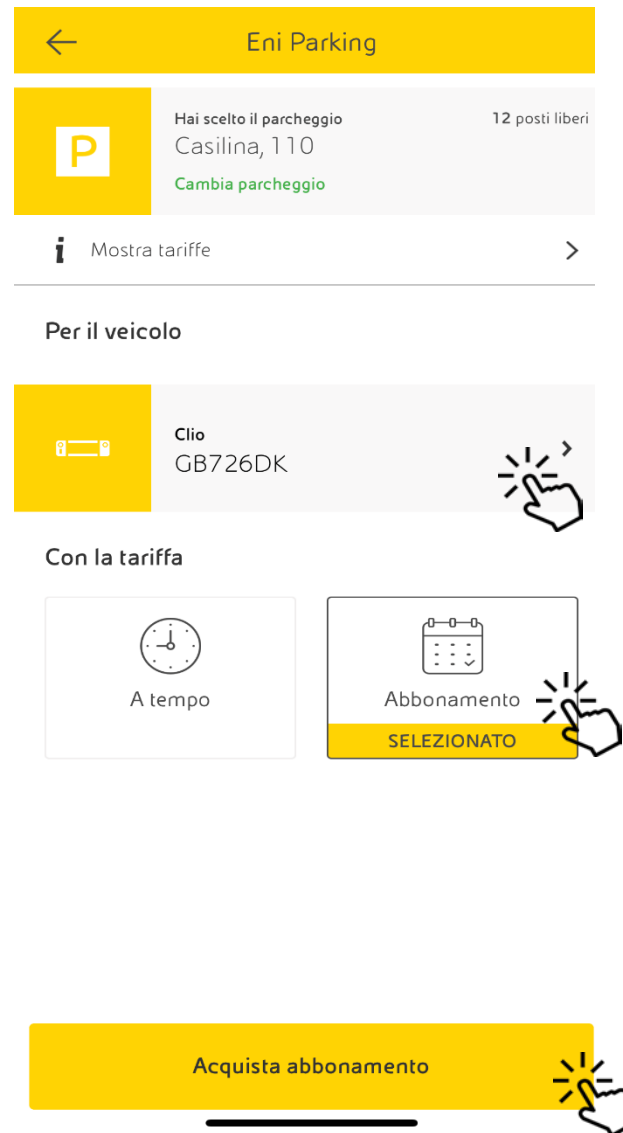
Eni Parking

P

Hai scelto il parcheggio
Casilina, 110
Cambia parcheggio

12 posti liberi

Mostra tariffe

Per il veicolo

Clio
GB726DK

Con la tariffa

A tempo

Abbonamento
SELEZIONATO

Acquista abbonamento